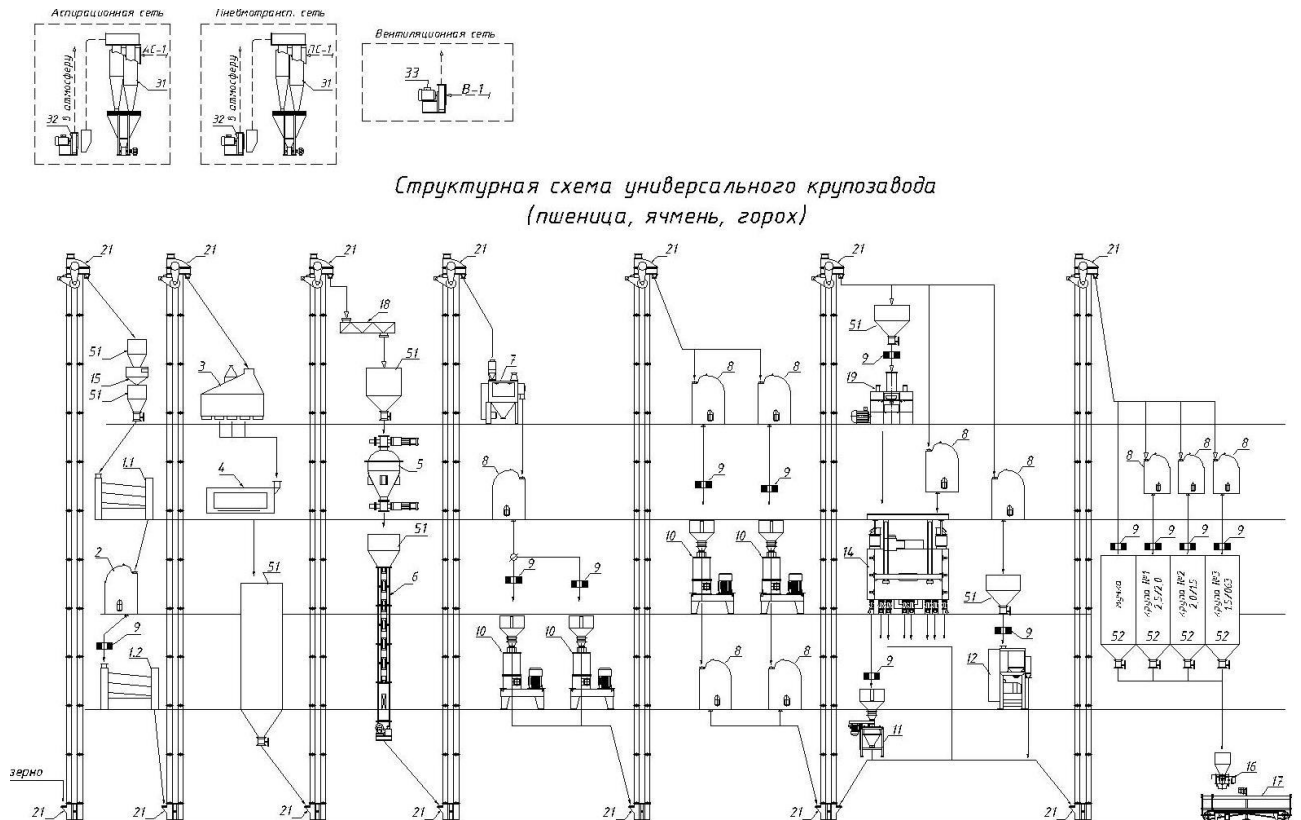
Аспирационная сеть

АС-1
31
в атмосферу
32

Пневмотрансп. сеть

ПС-1
31
в атмосферу
32

Вентиляционная сеть

33
В-1

Структурная схема универсального крупозавода
(пшеница, ячмень, горох)

21
21
21
21
21
21
21

51
15
51
1.1
2
9
1.2
3
4
51
18
51
5
51
6
7
8
9
9
10
10
8
8
9
9
10
10
8
8
51
9
19
8
8
14
51
9
12
9
11
8
8
8
8
9
9
9
9
мучка
крупа №1 2,5/2,0
крупа №2 2,0/1,5
крупа №3 1,5/0,63
52
52
52
52
16
17

зерно
21
21
21
21
21
21
21